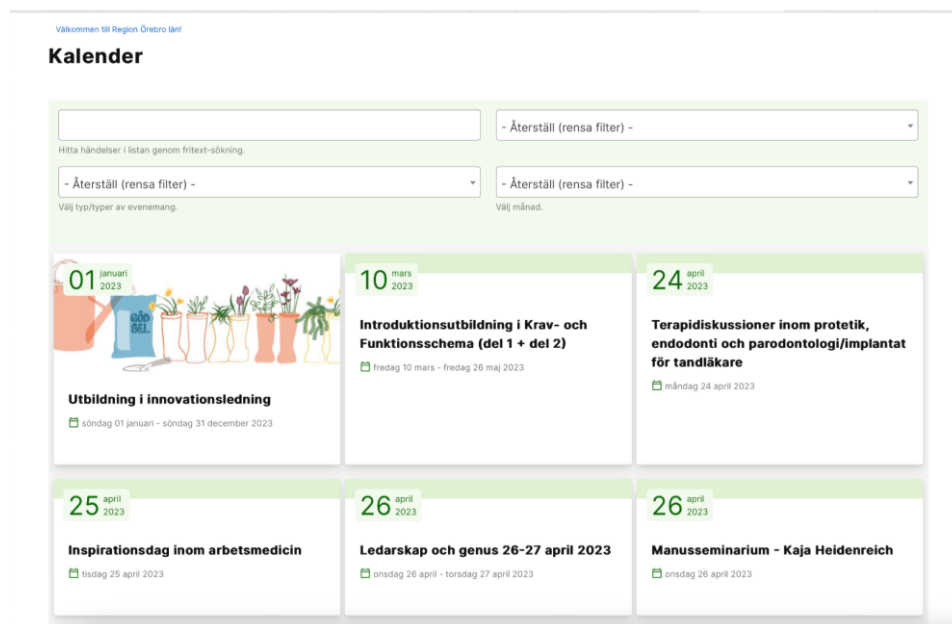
Välkommen till Region Örebro län!

Kalender

- Återställ (rensa filter) -

Hitta händelser i listan genom fritext-sökning.

- Återställ (rensa filter) -

Välj typ/typer av evenemang.

- Återställ (rensa filter) -

Välj månad.

01 januari 2023

GÖD SEL

Utbildning i innovationsledning

söndag 01 januari - söndag 31 december 2023

10 mars 2023

Introduktionsutbildning i Krav- och Funktionsschema (del 1 + del 2)

fredag 10 mars - fredag 26 maj 2023

24 april 2023

Terapidiskussioner inom protetik, endodonti och parodontologi/implantat för tandläkare

måndag 24 april 2023

25 april 2023

Inspirationsdag inom arbetsmedicin

tisdag 25 april 2023

26 april 2023

Ledarskap och genus 26-27 april 2023

onsdag 26 april - torsdag 27 april 2023

26 april 2023

Manusseminarium - Kaja Heidenreich

onsdag 26 april 2023